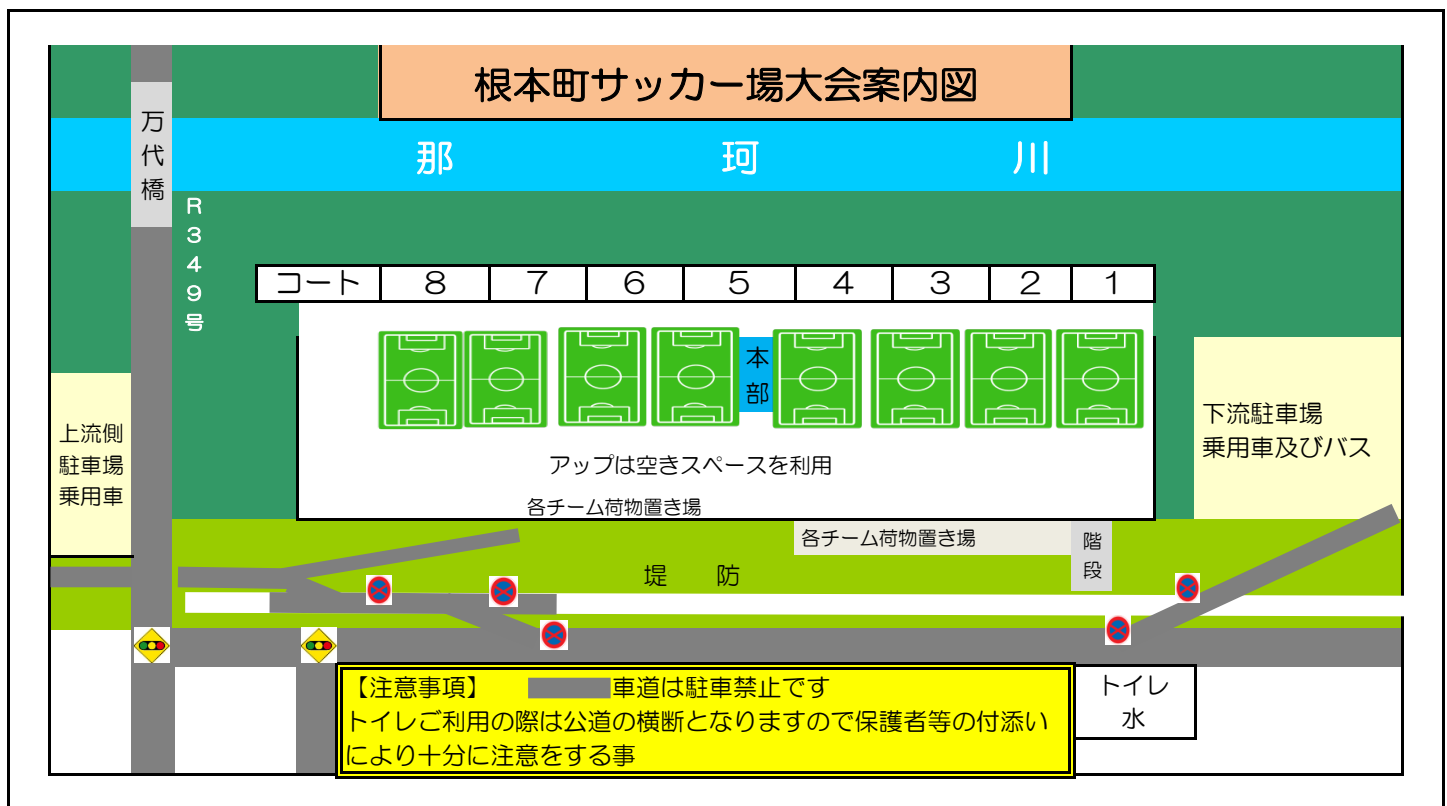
根本町サッカー場大会案内図

万代橋

那　珂　川

R349号

| コート | 8 | 7 | 6 | 5 | 4 | 3 | 2 | 1 |
|---|---|---|---|---|---|---|---|---|

本部

上流側駐車場乗用車

下流駐車場乗用車及びバス

アップは空きスペースを利用

各チーム荷物置き場

各チーム荷物置き場

階段

堤　防

トイレ水

【注意事項】　車道は駐車禁止です
トイレご利用の際は公道の横断となりますので保護者等の付添いにより十分に注意をする事